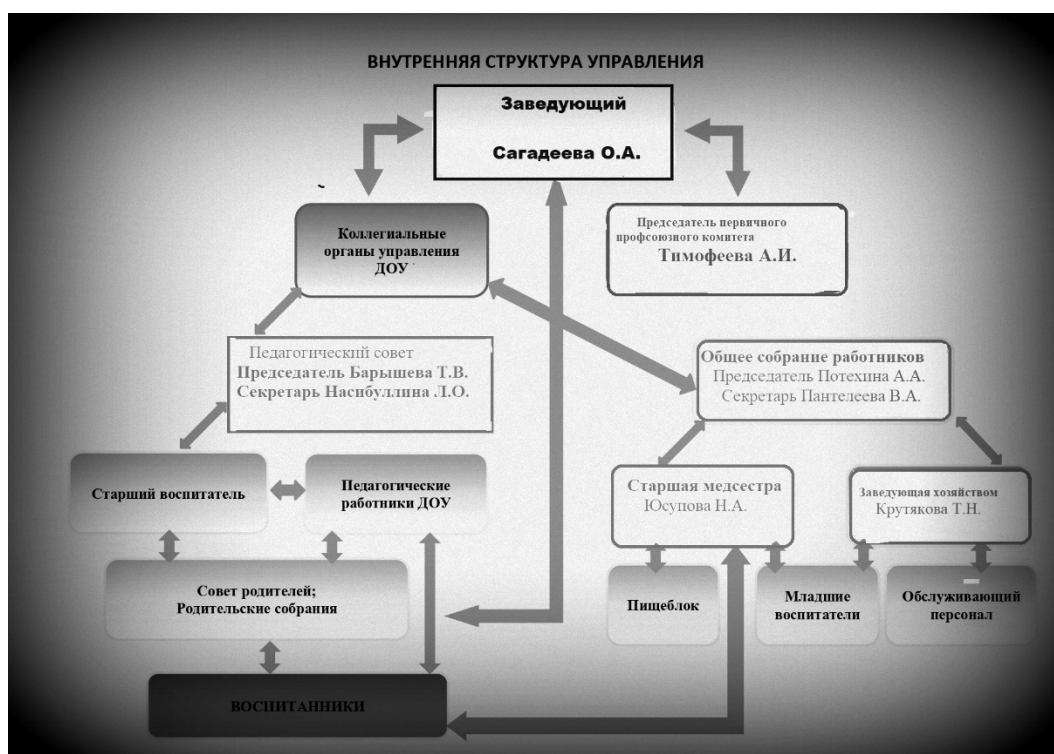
ВНУТРЕННЯЯ СТРУКТУРА УПРАВЛЕНИЯ

Заведующий

Сагадеева О.А.

Коллегиальные органы управления ДОУ

Председатель первичного профсоюзного комитета
Тимофеева А.И.

Педагогический совет
Председатель Барышева Т.В.
Секретарь Насибуллина Л.О.

Общее собрание работников
Председатель Потехина А.А.
Секретарь Пантелеева В.А.

Старший воспитатель

Педагогические работники ДОУ

Старшая медсестра
Юсупова Н.А.

Заведующая хозяйством
Крутякова Т.Н.

Совет родителей;
Родительские собрания

Пищеблок

Младшие воспитатели

Обслуживающий персонал

ВОСПИТАННИКИ